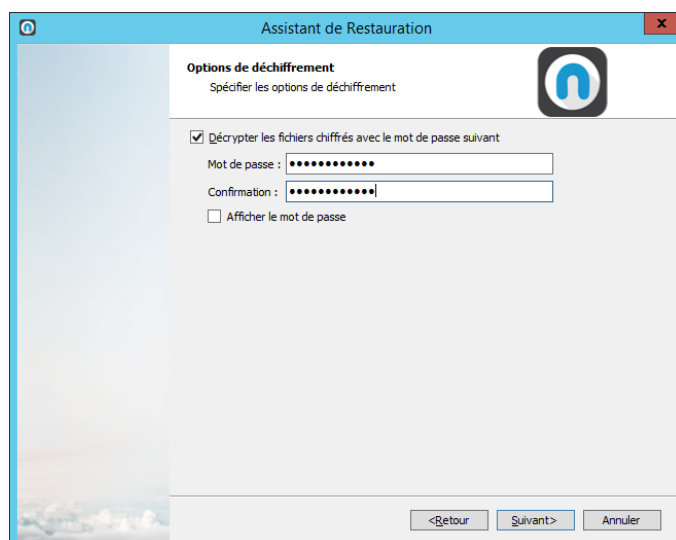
Assistant de Restauration

x

Options de déchiffrement

Spécifier les options de déchiffrement

Décrypter les fichiers chiffrés avec le mot de passe suivant

Mot de passe : ●●●●●●●●●●●●

Confirmation : ●●●●●●●●●●●●

Afficher le mot de passe

<Retour

Suivant>

Annuler